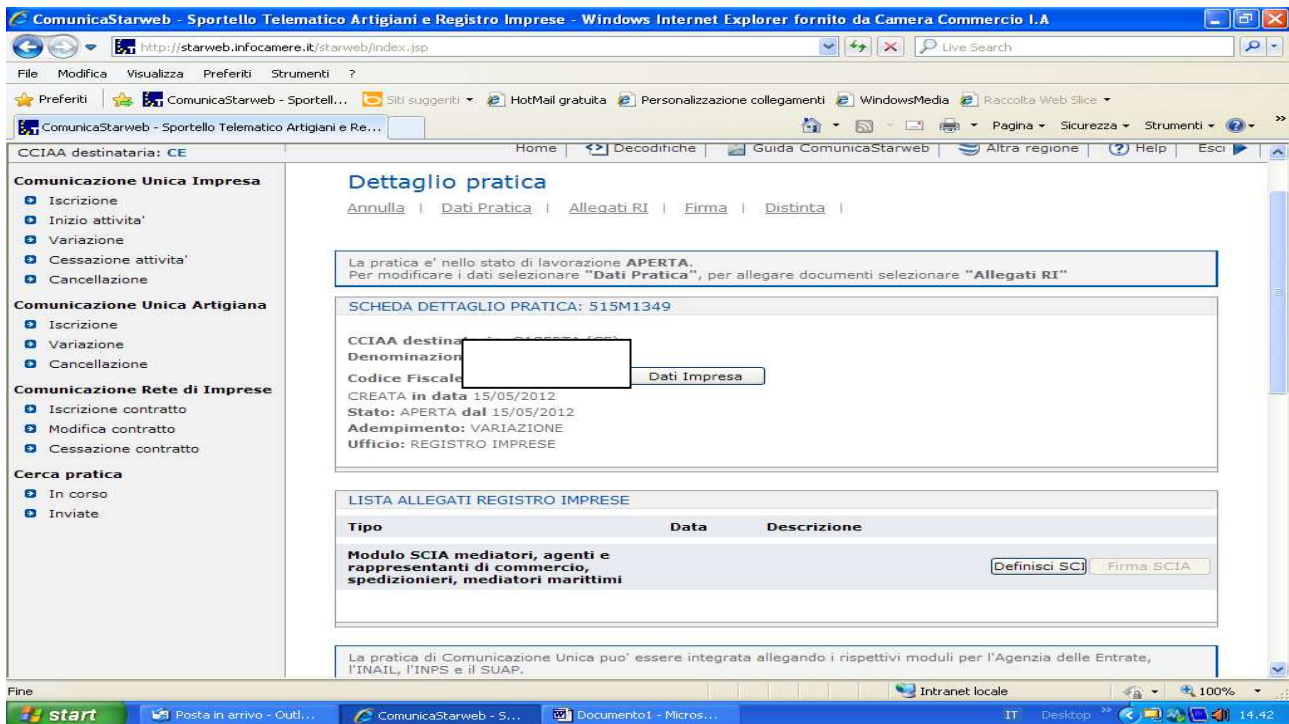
ComunicaStarweb - Sportello Telematico Artigiani e Registro Imprese - Windows Internet Explorer fornito da Camera Commercio I.A

http://starweb.infocamere.it/starweb/index.jsp

Live Search

File Modifica Visualizza Preferiti Strumenti ?

Preferiti | ComunicaStarweb - Sportell... Siti suggeriti HotMail gratuita Personalizzazione collegamenti WindowsMedia Raccolta Web Slice

ComunicaStarweb - Sportello Telematico Artigiani e Re...

Pagina Sicurezza Strumenti

CCIAA destinataria: CE

Home | Decodifiche | Guida ComunicaStarweb | Altra regione | Help | Esci

Comunicazione Unica Impresa
Iscrizione
Inizio attivita'
Variazione
Cessazione attivita'
Cancellazione

Comunicazione Unica Artigiana
Iscrizione
Variazione
Cancellazione

Comunicazione Rete di Imprese
Iscrizione contratto
Modifica contratto
Cessazione contratto

Cerca pratica
In corso
Inviate

Dettaglio pratica

Annulla | Dati Pratica | Allegati RI | Firma | Distinta |

La pratica e' nello stato di lavorazione APERTA.
Per modificare i dati selezionare "Dati Pratica", per allegare documenti selezionare "Allegati RI"

SCHEDA DETTAGLIO PRATICA: 515M1349

CCIAA destina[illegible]
Denominazion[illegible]
Codice Fiscale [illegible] Dati Impresa
CREATA in data 15/05/2012
Stato: APERTA dal 15/05/2012
Adempimento: VARIAZIONE
Ufficio: REGISTRO IMPRESE

LISTA ALLEGATI REGISTRO IMPRESE

| Tipo | Data | Descrizione | |
|---|---|---|---|
| Modulo SCIA mediatori, agenti e rappresentanti di commercio, spedizionieri, mediatori marittimi | | | Definisci SCI Firma SCIA |

La pratica di Comunicazione Unica puo' essere integrata allegando i rispettivi moduli per l'Agenzia delle Entrate, l'INAIL, l'INPS e il SUAP.

Fine

Intranet locale

100%

start

Posta in arrivo - Outl...

ComunicaStarweb - S...

Documento1 - Micros...

IT Desktop 14.42